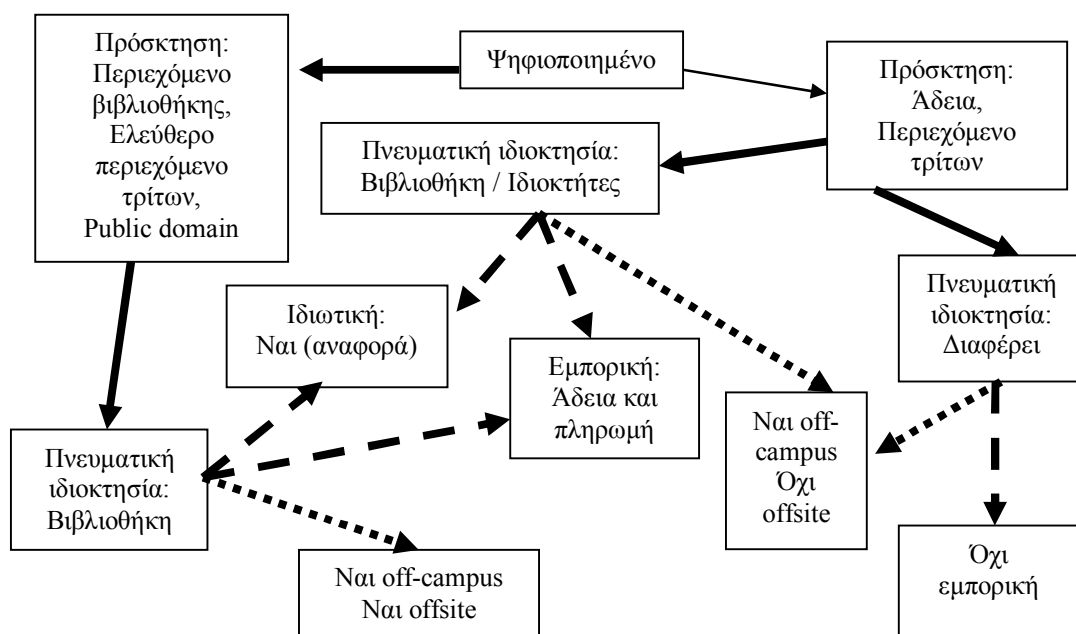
Πρόσκτηση: Περιεχόμενο βιβλιοθήκης, Ελεύθερο περιεχόμενο τρίτων, Public domain

Ψηφιοποιημένο

Πρόσκτηση: Άδεια, Περιεχόμενο τρίτων

Πνευματική ιδιοκτησία: Βιβλιοθήκη / Ιδιοκτήτες

Ιδιωτική: Ναι (αναφορά)

Εμπορική: Άδεια και πληρωμή

Πνευματική ιδιοκτησία: Διαφέρει

Ναι off-campus Όχι offsite

Πνευματική ιδιοκτησία: Βιβλιοθήκη

Ναι off-campus Ναι offsite

Όχι εμπορική